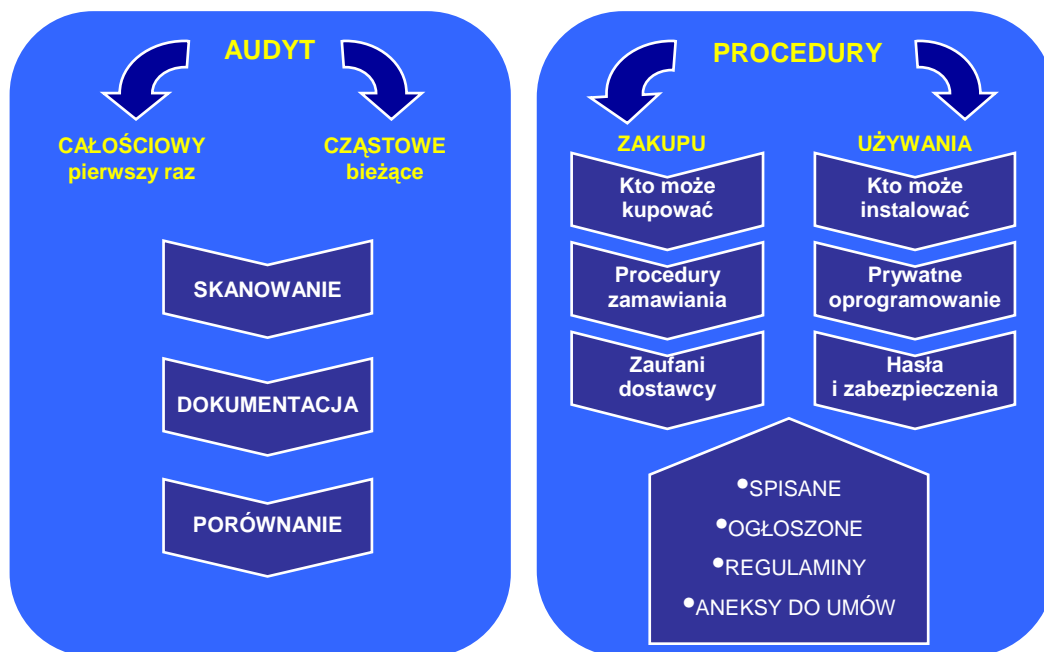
AUDYT

CAŁOŚCIOWY
pierwszy raz

CZĄSTOWE
bieżące

SKANOWANIE

DOKUMENTACJA

PORÓWNANIE

PROCEDURY

ZAKUPU

Kto może kupować

Procedury zamawiania

Zaufani dostawcy

UŻYWANIA

Kto może instalować

Prywatne oprogramowanie

Hasła i zabezpieczenia

•SPISANE
•OGŁOSZONE
•REGULAMINY
•ANEKSY DO UMÓW